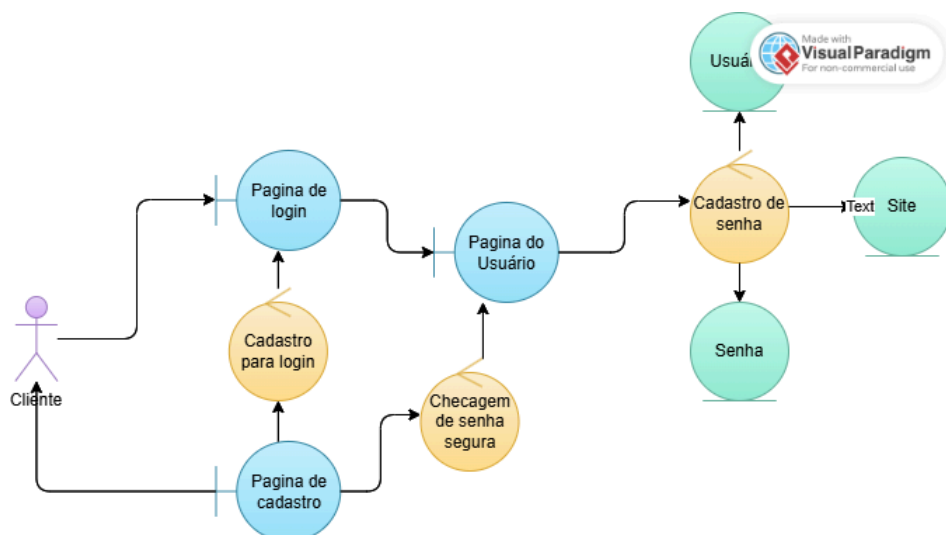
Usuá
Made with
Visual Paradigm
For non-commercial use

Pagina de login

Pagina do Usuário

Cadastro de senha

Text

Site

Cadastro para login

Cliente

Senha

Checagem de senha segura

Pagina de cadastro